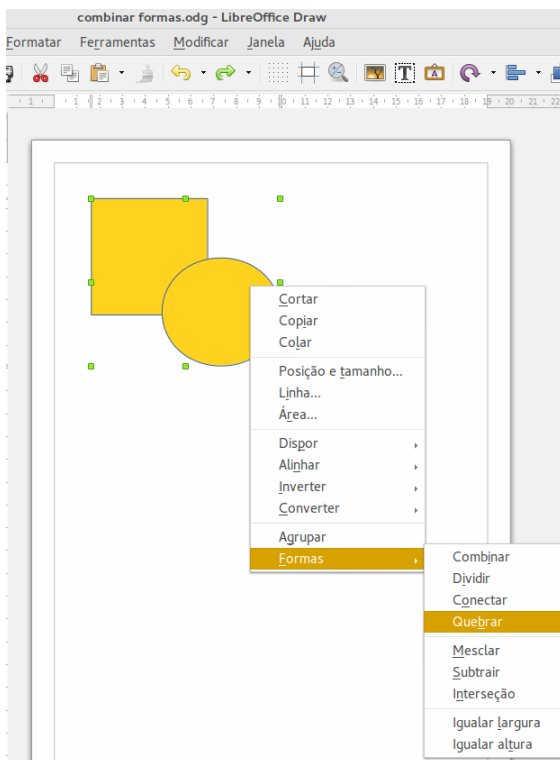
combinar formas.odg - LibreOffice Draw

Formatar Ferramentas Modificar Janela Ajuda

1 1 2 3 4 5 6 7 8 9 10 11 12 13 14 15 16 17 18 19 20 21 22

Cortar
Copiar
Colar
Posição e tamanho...
Linha...
Área...
Dispor
Alinhar
Inverter
Converter
Agrupar
Formas

Combinar
Dividir
Conectar
Quebrar
Mesclar
Subtrair
Interseção
Igualar largura
Igualar altura